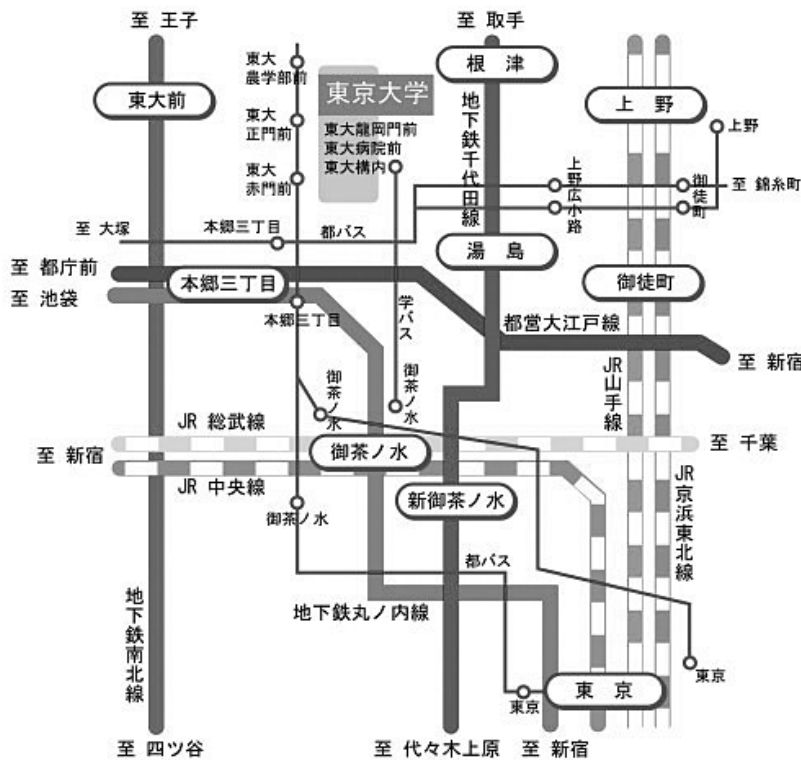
至 王子

至 取手

東大農学部前

東大正門前

東大赤門前

東京大学

東大龍岡門前
東大病院前
東大構内

根 津

東大前

上 野

上野

地下鉄千代田線

上野広小路

御徒町

至 錦糸町

至 大塚

本郷三丁目

都バス

湯 島

至 都庁前

本郷三丁目

御徒町

至 池袋

本郷三丁目

学バス

都営大江戸線

至 新宿

御茶ノ水

御茶ノ水

JR山手線

JR 総武線

至 新宿

御茶ノ水

至 千葉

JR 中央線

新御茶ノ水

JR京浜東北線

御茶ノ水

都バス

地下鉄南北線

地下鉄丸ノ内線

東京

東 京

東京

至 四ツ谷

至 代々木上原

至 新宿